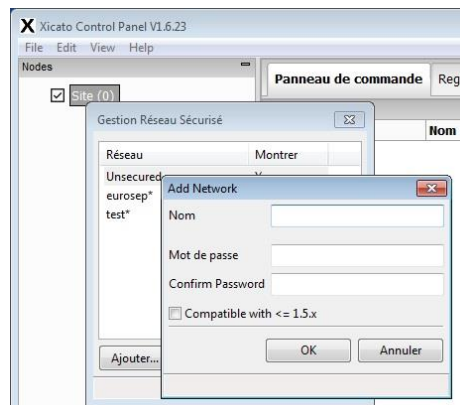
Xicato Control Panel V1.6.23
File Edit View Help
Nodes
Site (0)
Panneau de commande
Reg
Nom
Gestion Réseau Sécurisé
Réseau
Montrer
Unsecured
eurosep*
test*
Add Network
Nom
Mot de passe
Confirm Password
Compatible with <= 1.5.x
OK
Annuler
Ajouter...